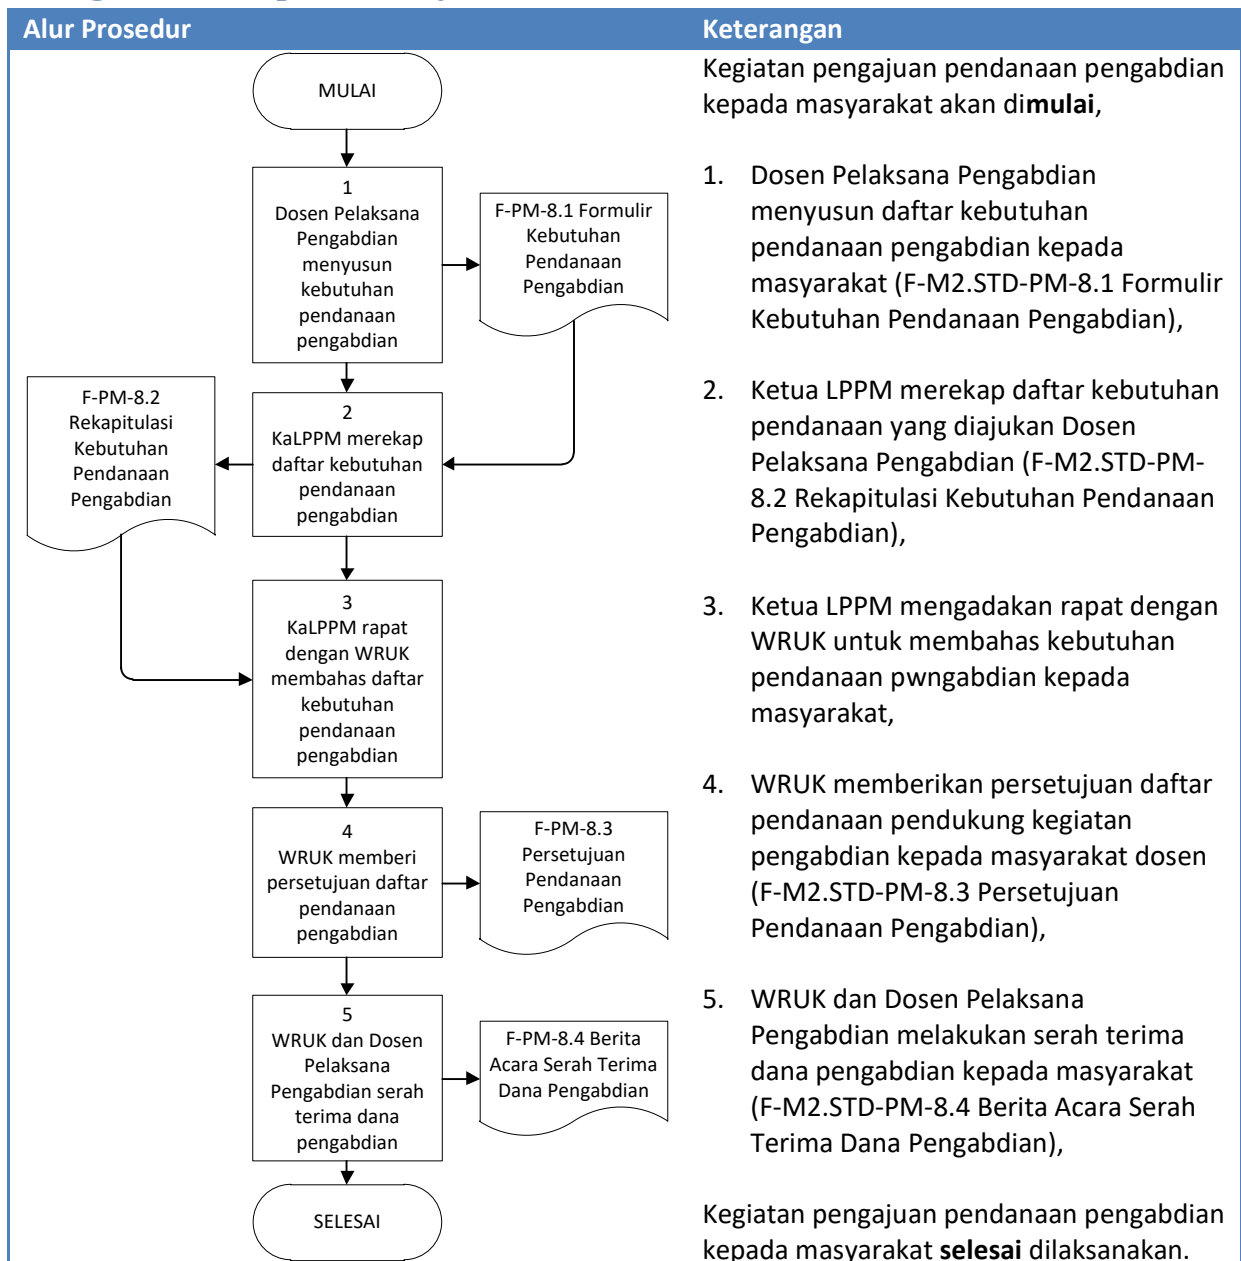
| Alur Prosedur | Keterangan |
|---|---|
| MULAI | Kegiatan pengajuan pendanaan pengabdian kepada masyarakat akan di**mulai**, |
| 1 Dosen Pelaksana Pengabdian menyusun kebutuhan pendanaan pengabdian; F-PM-8.1 Formulir Kebutuhan Pendanaan Pengabdian | 1. Dosen Pelaksana Pengabdian menyusun daftar kebutuhan pendanaan pengabdian kepada masyarakat (F-M2.STD-PM-8.1 Formulir Kebutuhan Pendanaan Pengabdian), |
| 2 KaLPPM merekap daftar kebutuhan pendanaan pengabdian; F-PM-8.2 Rekapitulasi Kebutuhan Pendanaan Pengabdian | 2. Ketua LPPM merekap daftar kebutuhan pendanaan yang diajukan Dosen Pelaksana Pengabdian (F-M2.STD-PM-8.2 Rekapitulasi Kebutuhan Pendanaan Pengabdian), |
| 3 KaLPPM rapat dengan WRUK membahas daftar kebutuhan pendanaan pengabdian | 3. Ketua LPPM mengadakan rapat dengan WRUK untuk membahas kebutuhan pendanaan pwngabdian kepada masyarakat, |
| 4 WRUK memberi persetujuan daftar pendanaan pengabdian; F-PM-8.3 Persetujuan Pendanaan Pengabdian | 4. WRUK memberikan persetujuan daftar pendanaan pendukung kegiatan pengabdian kepada masyarakat dosen (F-M2.STD-PM-8.3 Persetujuan Pendanaan Pengabdian), |
| 5 WRUK dan Dosen Pelaksana Pengabdian serah terima dana pengabdian; F-PM-8.4 Berita Acara Serah Terima Dana Pengabdian | 5. WRUK dan Dosen Pelaksana Pengabdian melakukan serah terima dana pengabdian kepada masyarakat (F-M2.STD-PM-8.4 Berita Acara Serah Terima Dana Pengabdian), |
| SELESAI | Kegiatan pengajuan pendanaan pengabdian kepada masyarakat **selesai** dilaksanakan. |